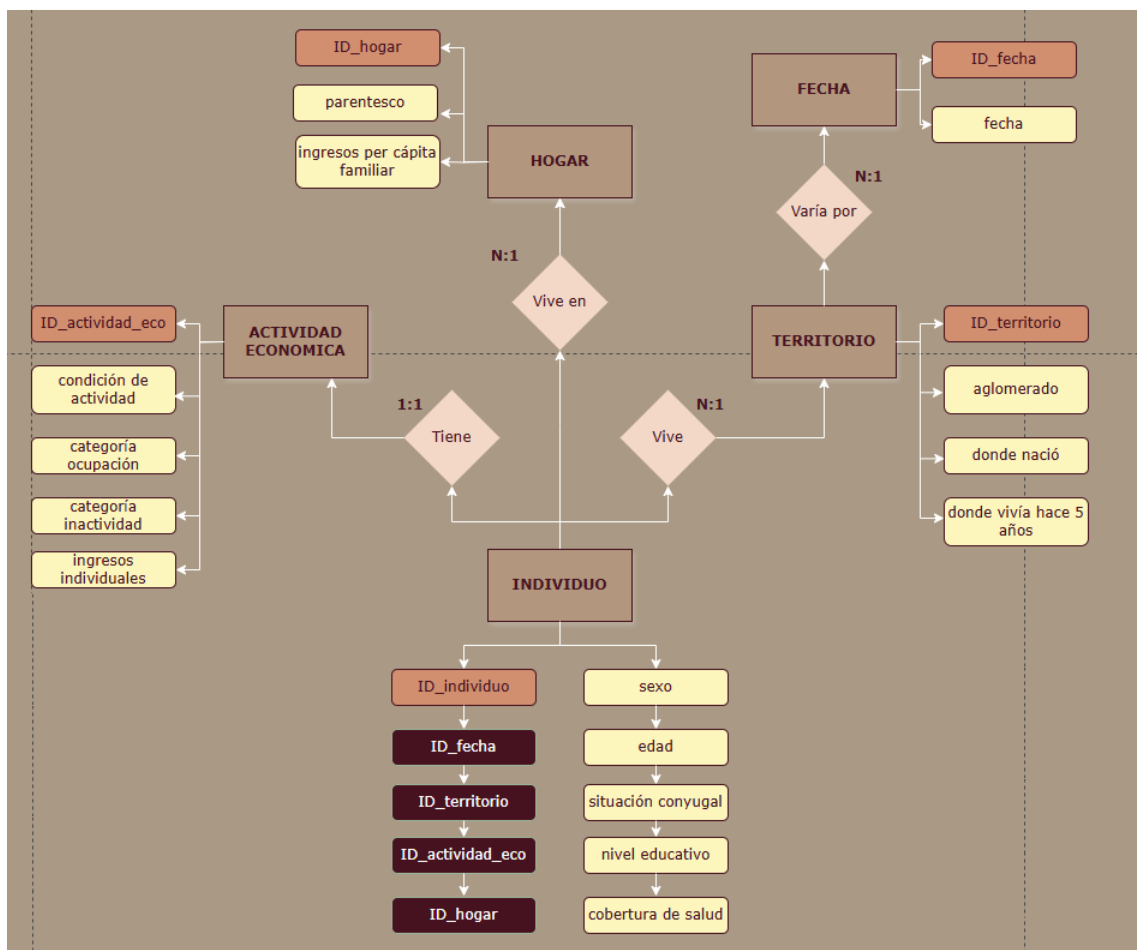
ID_hogar

parentesco

ingresos per cápita familiar

HOGAR

FECHA

ID_fecha

fecha

N:1

Varía por

N:1

Vive en

ID_actividad_eco

ACTIVIDAD ECONOMICA

TERRITORIO

ID_territorio

condición de actividad

1:1

N:1

aglomerado

Tiene

Vive

categoría ocupación

donde nació

categoría inactividad

donde vivía hace 5 años

ingresos individuales

INDIVIDUO

ID_individuo

sexo

ID_fecha

edad

ID_territorio

situación conyugal

ID_actividad_eco

nivel educativo

ID_hogar

cobertura de salud